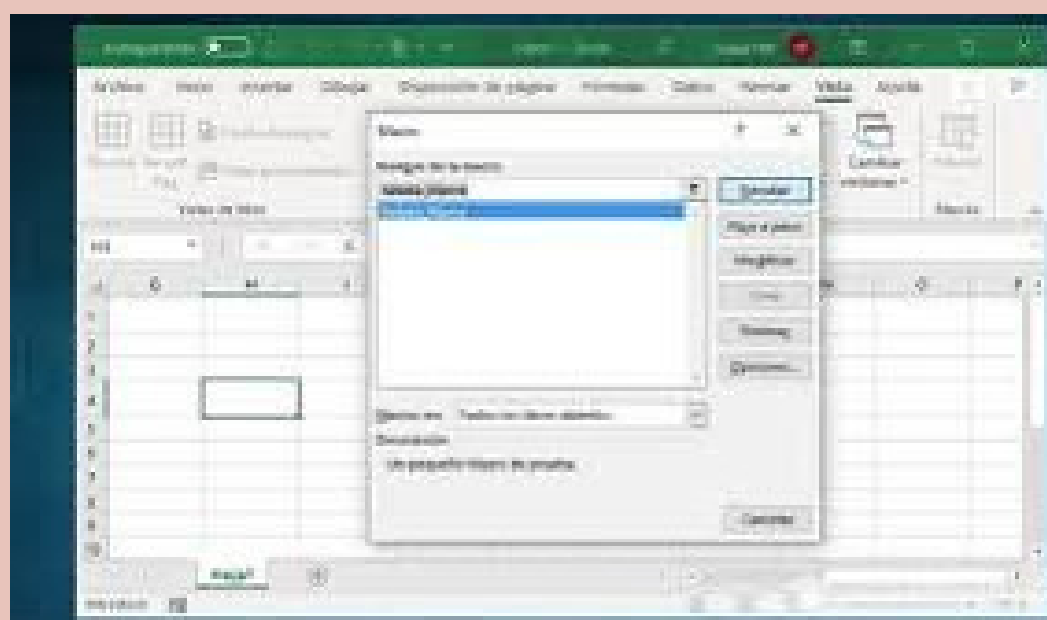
Autoguardado

Archivo Inicio Insertar Dibujar Disposición de página Fórmulas Datos Revisar Vista Ayuda

Macro ? ×

Nombre de la macro:
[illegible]

Ejecutar
Paso a paso
Modificar
Crear
Eliminar
Opciones...

Macros en: Todos los libros abiertos
Descripción
Un pequeño títuro de prueba

Cancelar

Cambiar ventanas

Macros

Vistas de libro

Hoja1